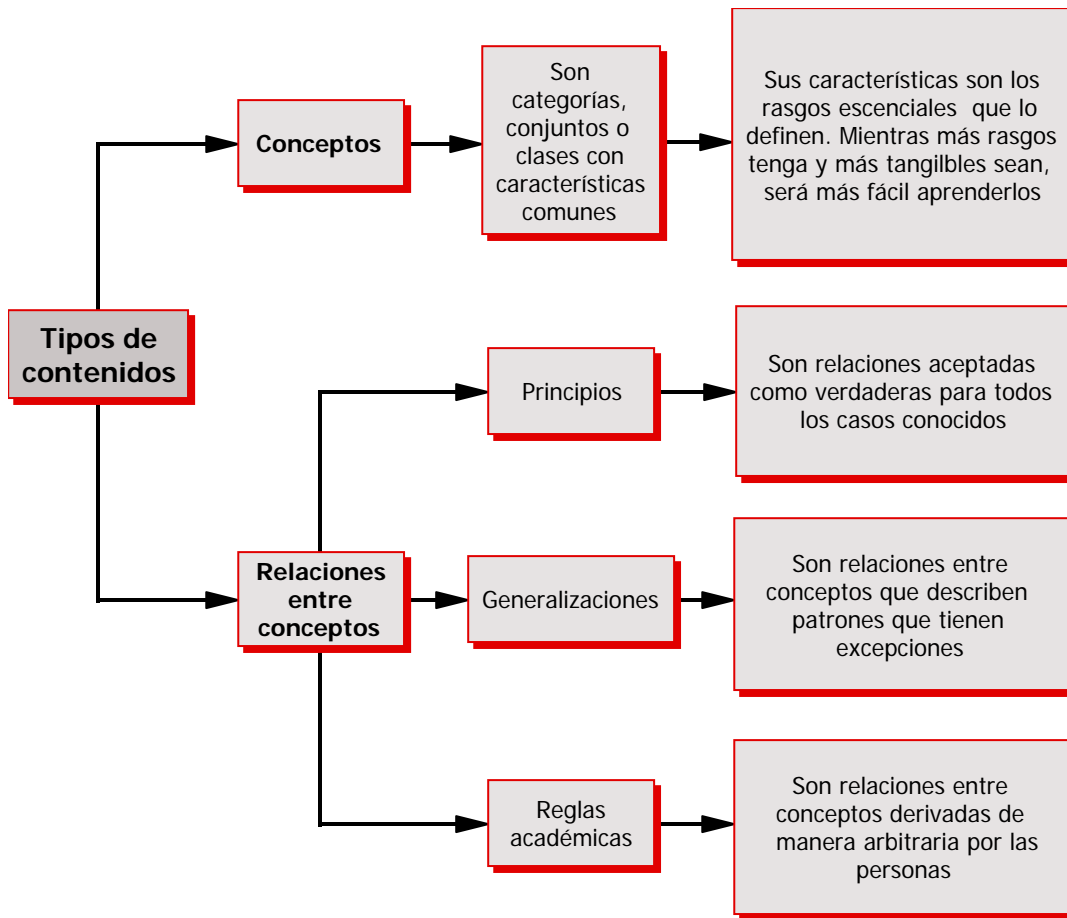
Tipos de contenidos

Conceptos

Son categorías, conjuntos o clases con características comunes

Sus características son los rasgos escenciales que lo definen. Mientras más rasgos tenga y más tangilbles sean, será más fácil aprenderlos

Relaciones entre conceptos

Principios

Son relaciones aceptadas como verdaderas para todos los casos conocidos

Generalizaciones

Son relaciones entre conceptos que describen patrones que tienen excepciones

Reglas académicas

Son relaciones entre conceptos derivadas de manera arbitraria por las personas